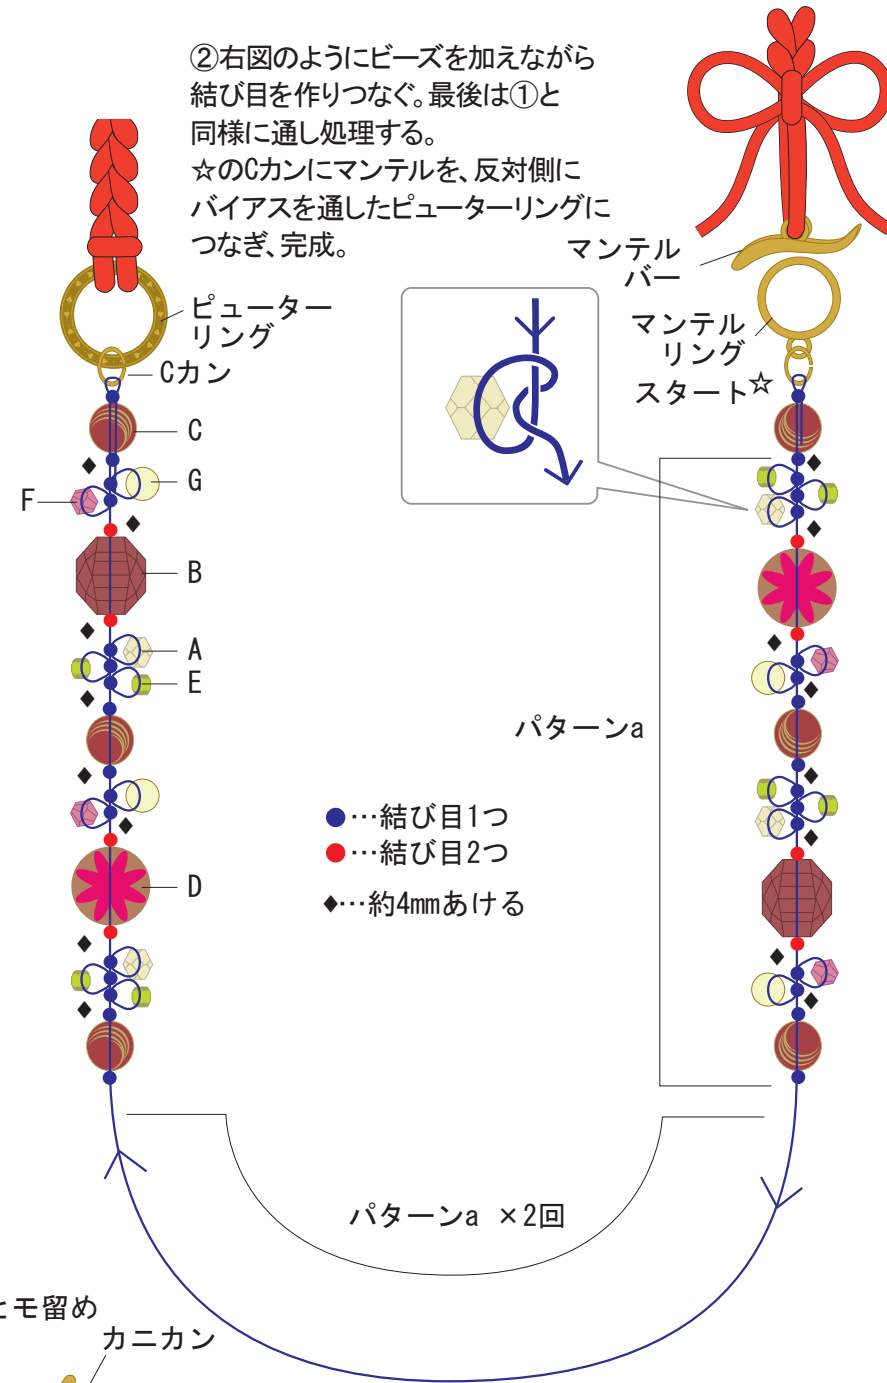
②右図のようにビーズを加えながら結び目を作りつなぐ。最後は①と同様に通し処理する。
☆のCカンにマンテルを、反対側にバイアスを通したピューターリングにつなぎ、完成。

マンテルバー

ピューターリング

マンテルリング

Cカン

スタート☆

C

G

F

B

A

E

パターンa

D

●…結び目1つ
●…結び目2つ
◆…約4mmあける

パターンa ×2回

ヒモ留め

カニカン